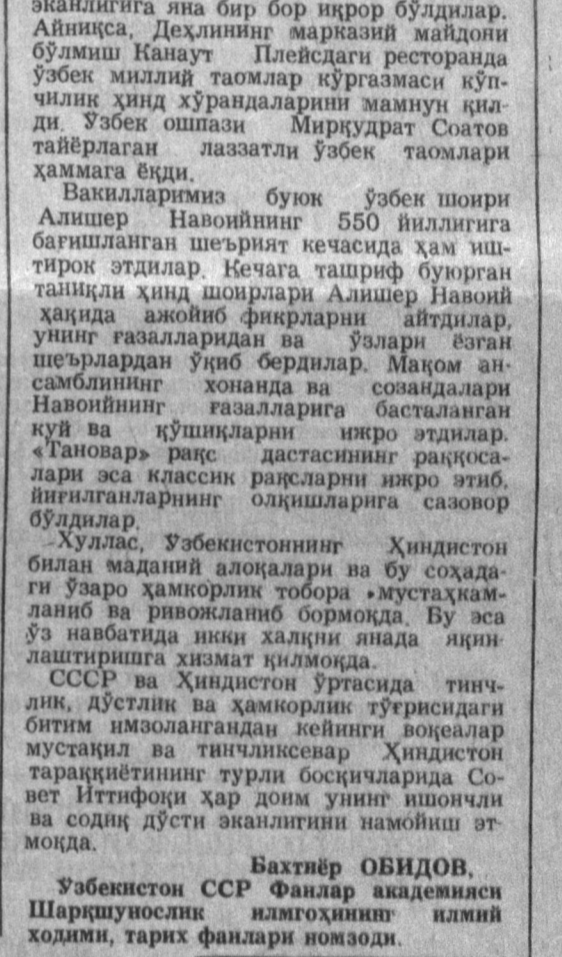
эканлигига яна бир бор иқрор бўлдилар. Айниқса, Деҳлининг марказий майдони бўлмиш Канаут Плейсдаги ресторанда ўзбек миллий таомлар кўргазмаси кўпчилик ҳинд хўрандаларини мамнун қилди. Ўзбек ошпази Мирқудрат Соатов тайёрлаган лаззатли ўзбек таомлари ҳаммага ёқди.

Вакилларимиз буюк ўзбек шоири Алишер Навоийнинг 550 йиллигига бағишланган шеърият кечасида ҳам иштирок этдилар. Кечага ташриф буюрган таниқли ҳинд шоирлари Алишер Навоий ҳақида ажойиб фикрларни айтдилар, унинг ғазалларидан ва ўзлари ёзган шеърлардан ўқиб бердилар. Мақом ансамблининг хонанда ва созандалари Навоийнинг ғазалларига басталанган куй ва қўшиқларни ижро этдилар. «Тановар» рақс дастасининг раққосалари эса классик рақсларни ижро этиб, йиғилганларнинг олқишларига сазовор бўлдилар.

Хуллас, Ўзбекистоннинг Ҳиндистон билан маданий алоқалари ва бу соҳадаги ўзаро ҳамкорлик тобора мустаҳкамланиб ва ривожланиб бормоқда. Бу эса ўз навбатида икки халқни янада яқинлаштиришга хизмат қилмоқда.

СССР ва Ҳиндистон ўртасида тинчлик, дўстлик ва ҳамкорлик тўғрисидаги битим имзолангандан кейинги воқеалар мустақил ва тинчликсевар Ҳиндистон тараққиётининг турли босқичларида Совет Иттифоқи ҳар доим унинг ишончли ва содиқ дўсти эканлигини намойиш этмоқда.

Бахтиёр ОБИДОВ,
Ўзбекистон ССР Фанлар академияси Шарқшунослик илмгоҳининг илмий ходими, тарих фанлари номзоди.